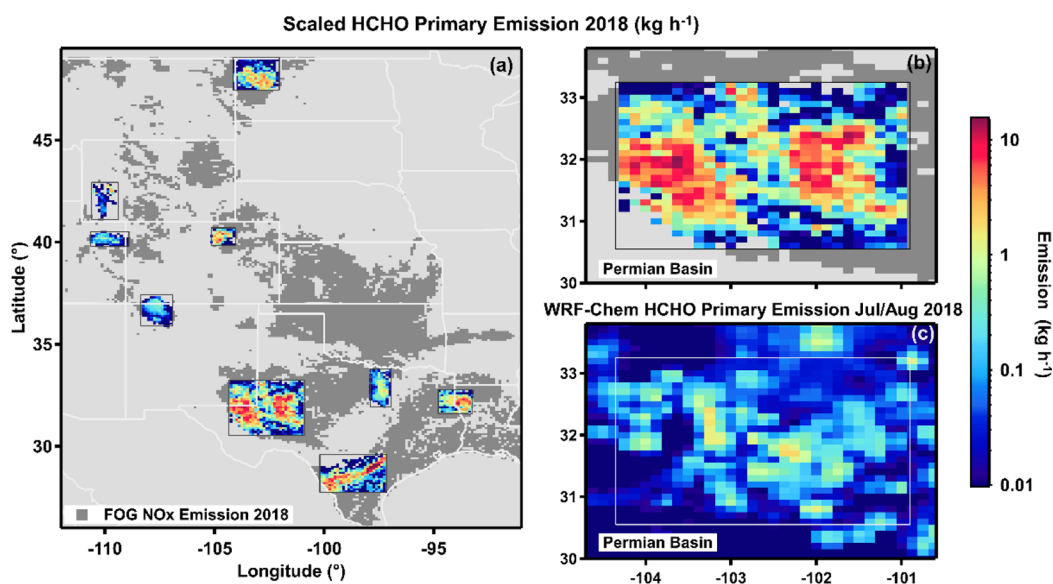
Scaled HCHO Primary Emission 2018 (kg h$^{-1}$)

(a)

45

40

35

30

Latitude (°)

FOG NOx Emission 2018

-110 -105 -100 -95

Longitude (°)

(b)

33

32

31

30

Permian Basin

WRF-Chem HCHO Primary Emission Jul/Aug 2018

(c)

33

32

31

30

Permian Basin

-104 -103 -102 -101

10

1

0.1

0.01

Emission (kg h$^{-1}$)